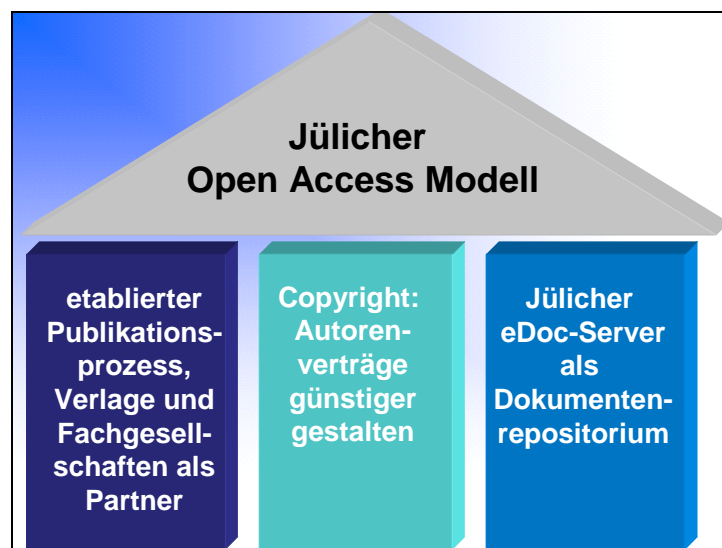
Jülicher
Open Access Modell

etablierter Publikationsprozess, Verlage und Fachgesellschaften als Partner

Copyright: Autorenverträge günstiger gestalten

Jülicher eDoc-Server als Dokumentenrepositorium